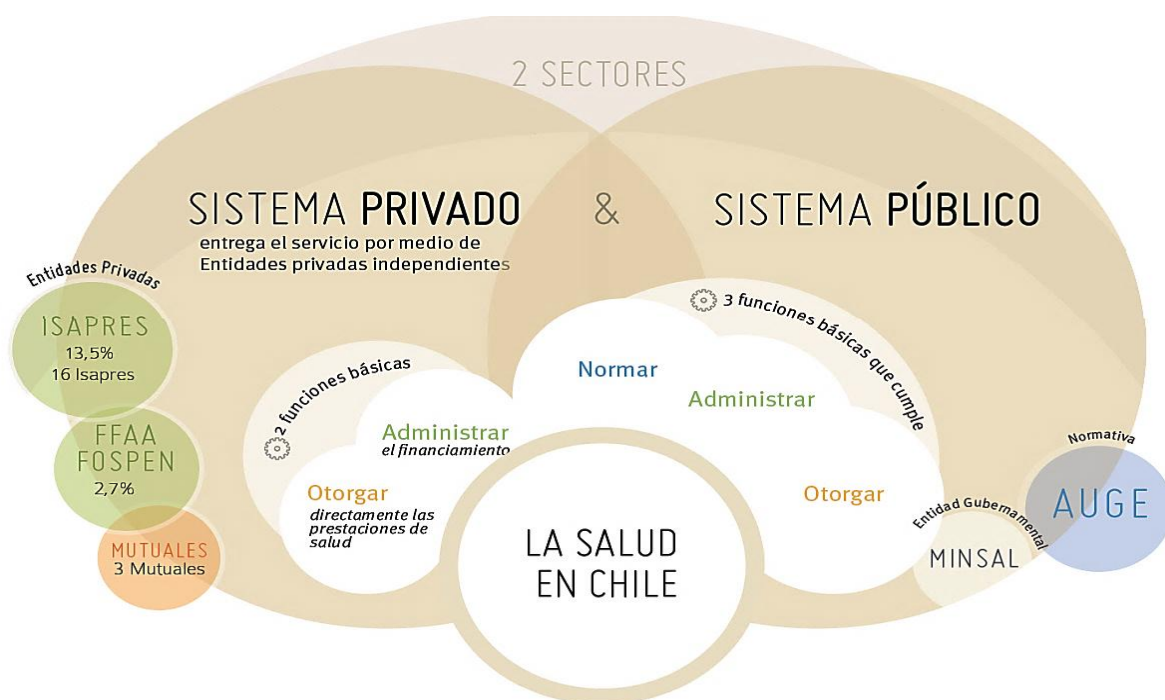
2 SECTORES

SISTEMA PRIVADO & SISTEMA PÚBLICO

entrega el servicio por medio de Entidades privadas independientes

Entidades Privadas

ISAPRES
13,5%
16 Isapres

FFAA
FOSPEN
2,7%

MUTUALES
3 Mutuales

2 funciones básicas

Administrar
el financiamiento

Otorgar
directamente las prestaciones de salud

3 funciones básicas que cumple

Normar

Administrar

Otorgar

LA SALUD EN CHILE

Entidad Gubernamental

MINSAL

Normativa

AUGE